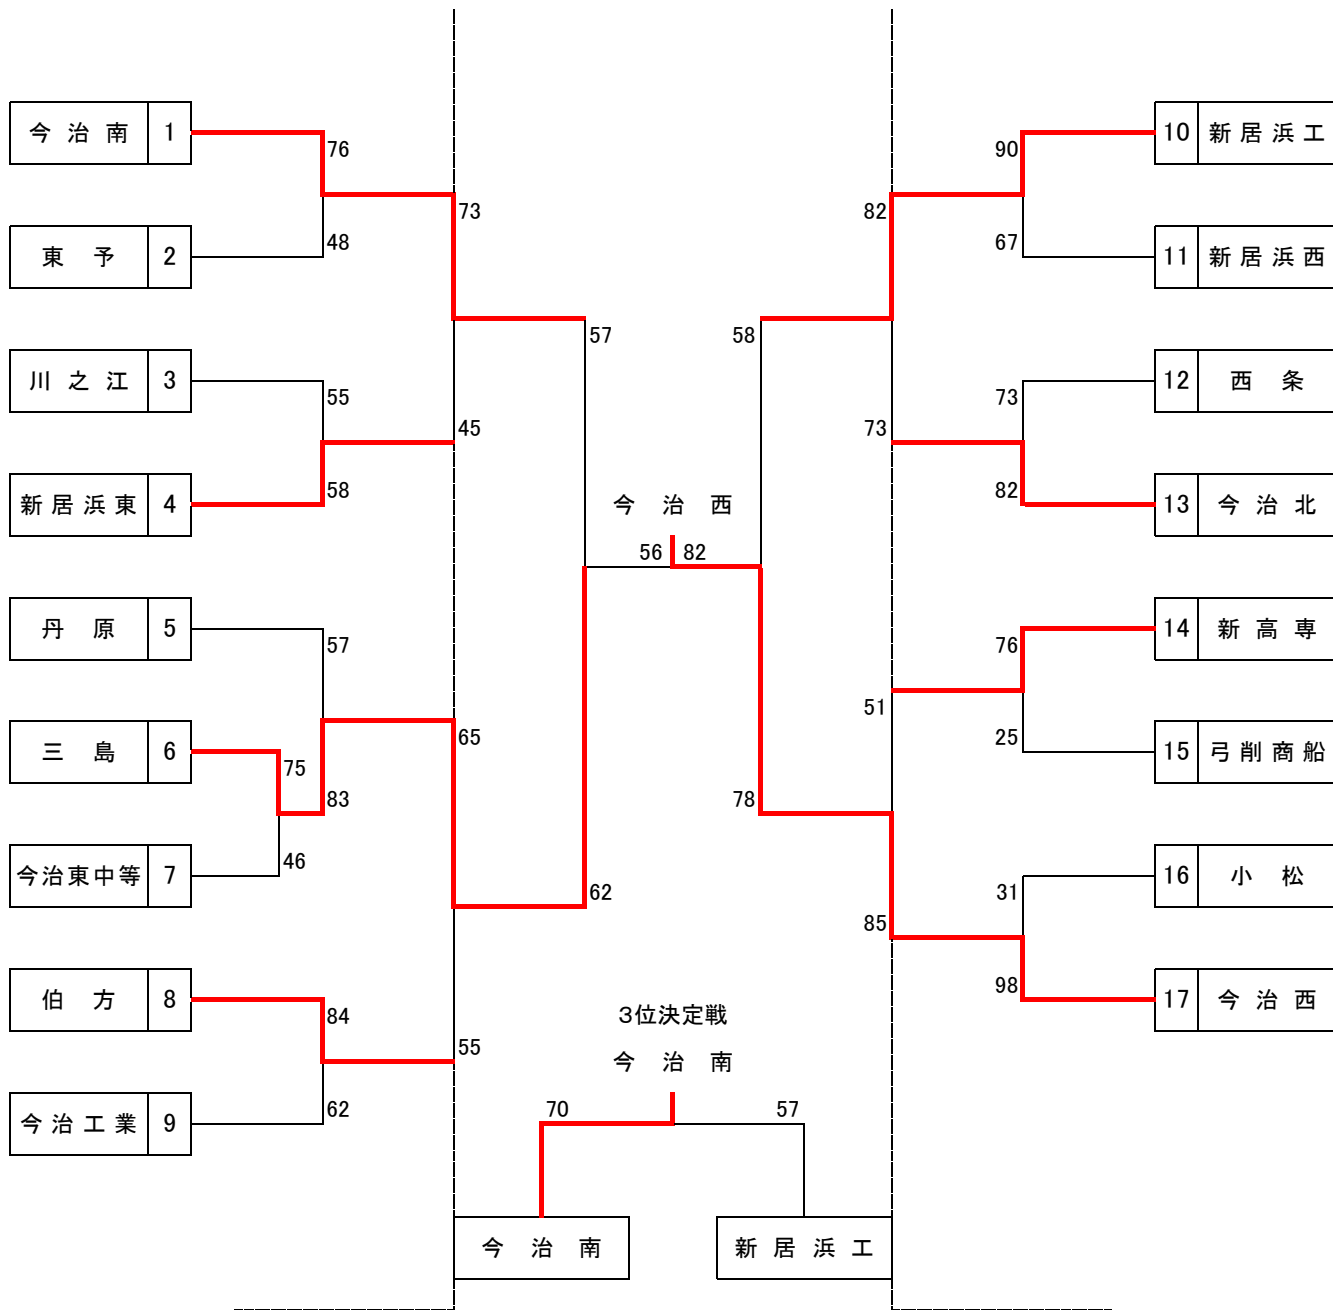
今 治 南 1
76
東 予 2
48
73
川 之 江 3
55
新 居 浜 東 4
58
45
57
丹 原 5
57
三 島 6
75
83
今治東中等 7
46
65
62
伯 方 8
84
今 治 工 業 9
62
55

今 治 西
56 82

10 新 居 浜 工
90
11 新 居 浜 西
67
82
12 西 条
73
13 今 治 北
82
73
58
14 新 高 専
76
15 弓 削 商 船
25
51
16 小 松
31
17 今 治 西
98
85
78

3位決定戦
今 治 南
70 57
今 治 南
新 居 浜 工